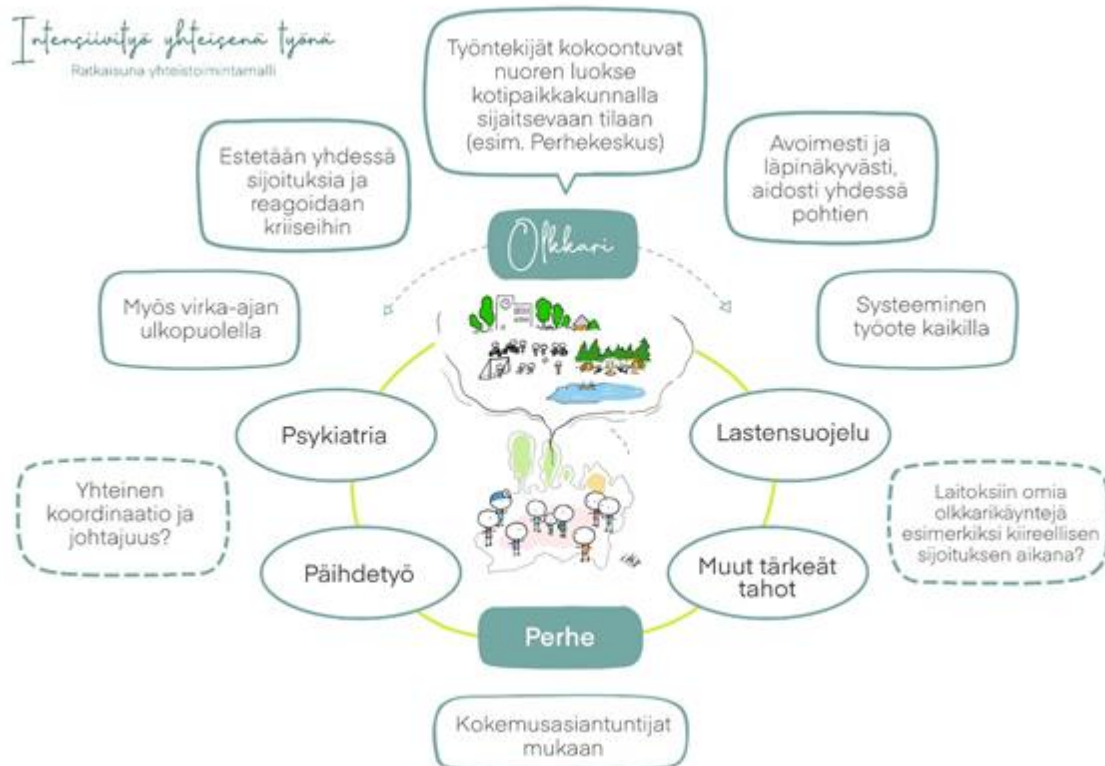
Intensiivityö yhteisenä työnä

Ratkaisuna yhteistoimintamalli

Työntekijät kokoontuvat nuoren luokse kotipaikkakunnalla sijaitsevaan tilaan (esim. Perhekeskus)

Estetään yhdessä sijoituksia ja reagoidaan kriiseihin

Avoimesti ja läpinäkyvästi, aidosti yhdessä pohtien

Olkkari

Myös virka-ajan ulkopuolella

Systeeminen työote kaikilla

Psykiatria

Lastensuojelu

Yhteinen koordinaatio ja johtajuus?

Laitoksiin omia olkkarikäyntejä esimerkiksi kiireellisen sijoituksen aikana?

Päihdetyö

Muut tärkeät tahot

Perhe

Kokemusasiantuntijat mukaan